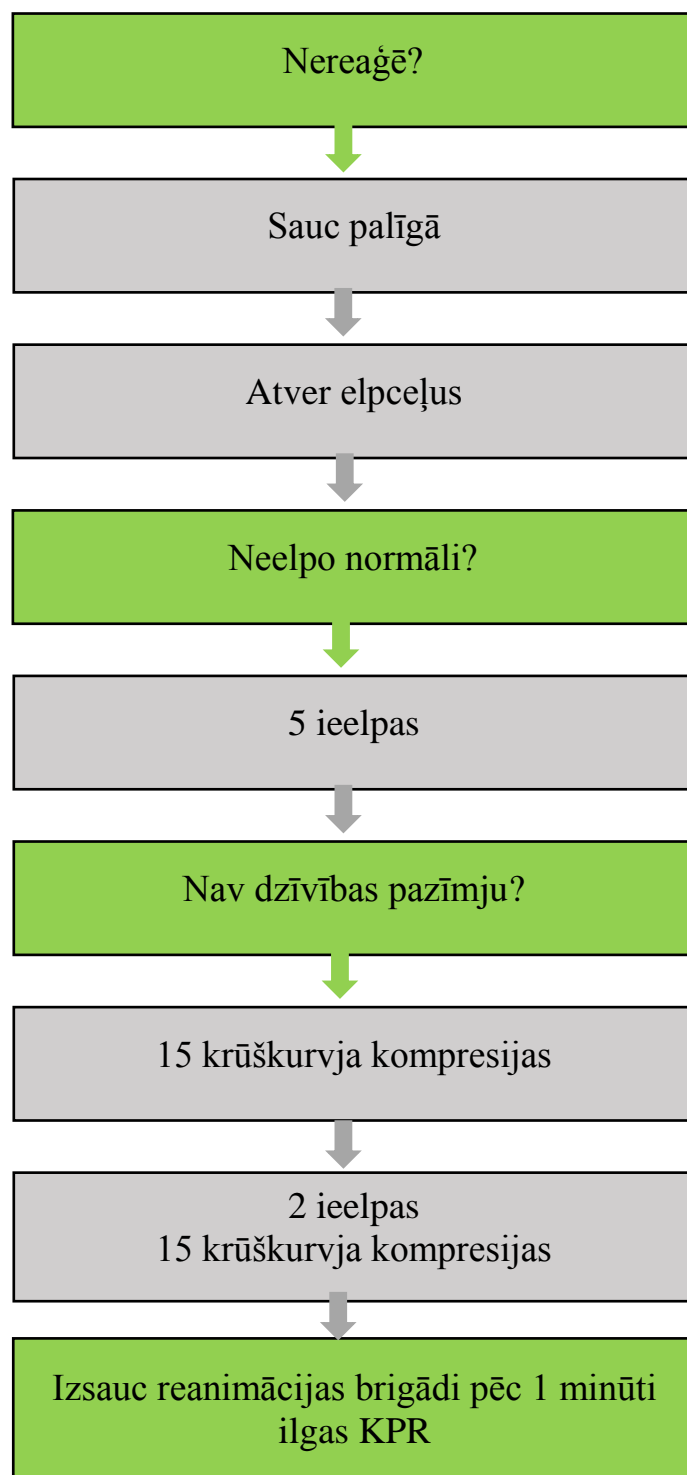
Nereaģē?

Sauc palīgā

Atver elpceļus

Neelpo normāli?

5 ieelpas

Nav dzīvības pazīmju?

15 krūškurvja kompresijas

2 ieelpas
15 krūškurvja kompresijas

Izsauc reanimācijas brigādi pēc 1 minūti ilgas KPR